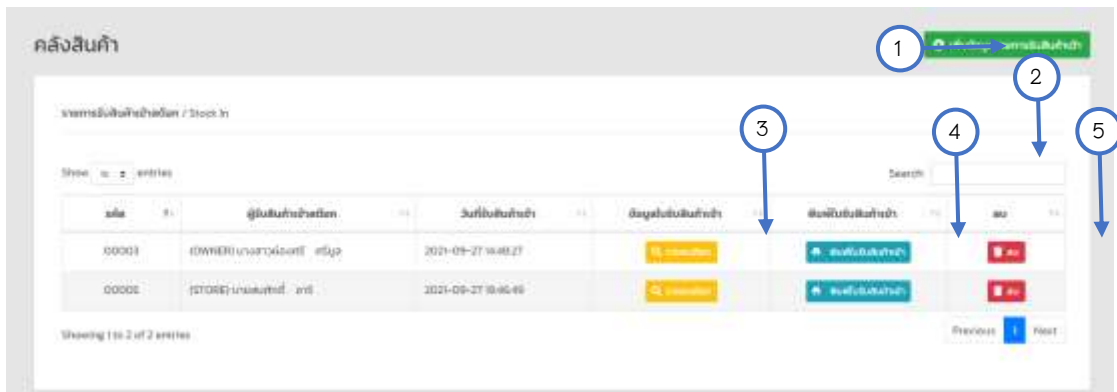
คลังสินค้า

1

2

3

4

5

รายการรับสินค้าเข้าสต๊อก / Stock In

Show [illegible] entries

Search:

| รหัส | ผู้รับสินค้าเข้าสต๊อก | วันที่รับสินค้าเข้า | ข้อมูลใบรับสินค้าเข้า | พิมพ์ใบรับสินค้าเข้า | ลบ |
|---|---|---|---|---|---|
| 00003 | (OWNER) นางสาว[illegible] ศรี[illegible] | 2021-09-27 14:48:27 | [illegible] | พิมพ์ใบรับสินค้าเข้า | ลบ |
| 00002 | (STORE) นาย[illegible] | 2021-09-27 18:46:49 | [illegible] | พิมพ์ใบรับสินค้าเข้า | ลบ |

Showing 1 to 2 of 2 entries

Previous 1 Next